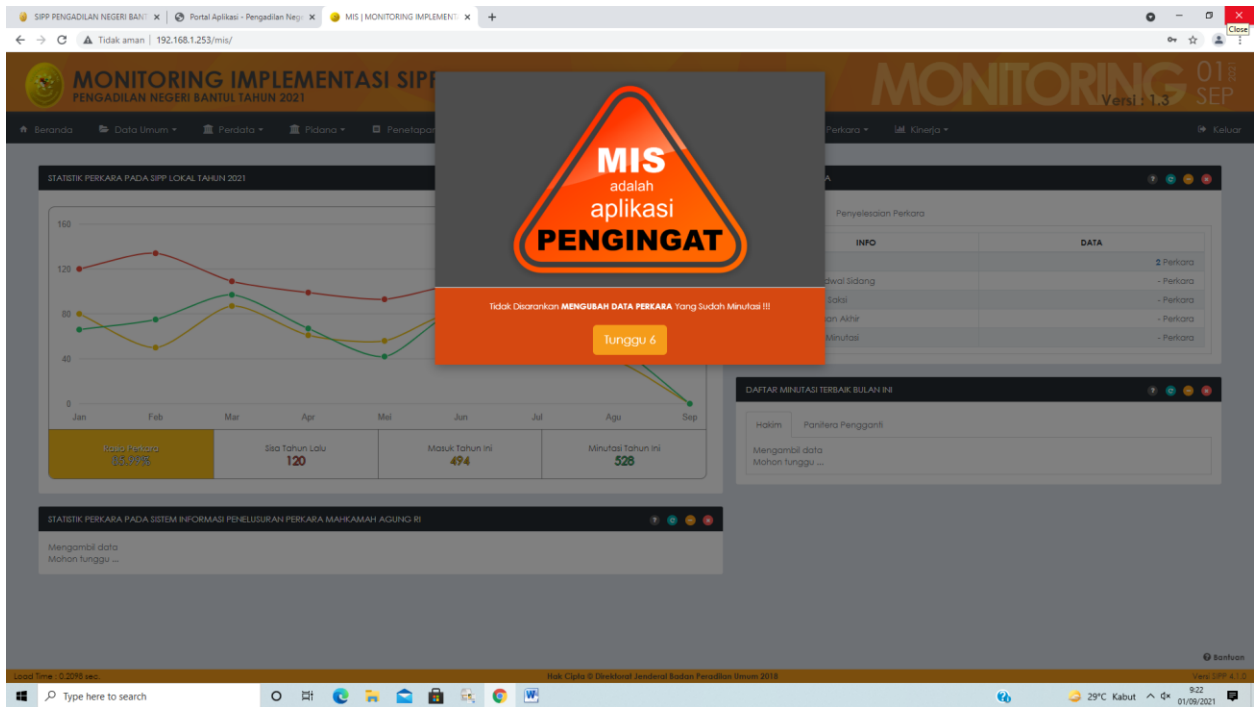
SIPP PENGADILAN NEGERI BANT ×
Portal Aplikasi - Pengadilan Neg ×
MIS | MONITORING IMPLEMENT ×
+
Close
Tidak aman | 192.168.1.253/mis/

MONITORING IMPLEMENTASI SIP
PENGADILAN NEGERI BANTUL TAHUN 2021
MONITORING
Versi : 1.3
01 SEP

Beranda
Data Umum
Perdata
Pidana
Penetapan
Perkara
Kinerja
Keluar

STATISTIK PERKARA PADA SIPP LOKAL TAHUN 2021
160
120
80
40
0
Jan Feb Mar Apr Mei Jun Jul Agu Sep

Rasio Perkara
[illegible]
Sisa Tahun Lalu
120
Masuk Tahun Ini
494
Minutasi Tahun Ini
528

A
Penyelesaian Perkara
| INFO | DATA |
|---|---|
| | 2 Perkara |
| dwal Sidang | - Perkara |
| Saksi | - Perkara |
| an Akhir | - Perkara |
| Minutasi | - Perkara |

MIS
adalah
aplikasi
PENGINGAT

Tidak Disarankan MENGUBAH DATA PERKARA Yang Sudah Minutasi !!!
Tunggu 6

DAFTAR MINUTASI TERBAIK BULAN INI
Hakim
Panitera Pengganti
Mengambil data
Mohon tunggu ....

STATISTIK PERKARA PADA SISTEM INFORMASI PENELUSURAN PERKARA MAHKAMAH AGUNG RI
Mengambil data
Mohon tunggu ....

Bantuan
Load Time : 0.2098 sec.
Hak Cipta © Direktorat Jenderal Badan Peradilan Umum 2018
Versi SIPP 4.1.0

Type here to search
29°C Kabut
9:22
01/09/2021